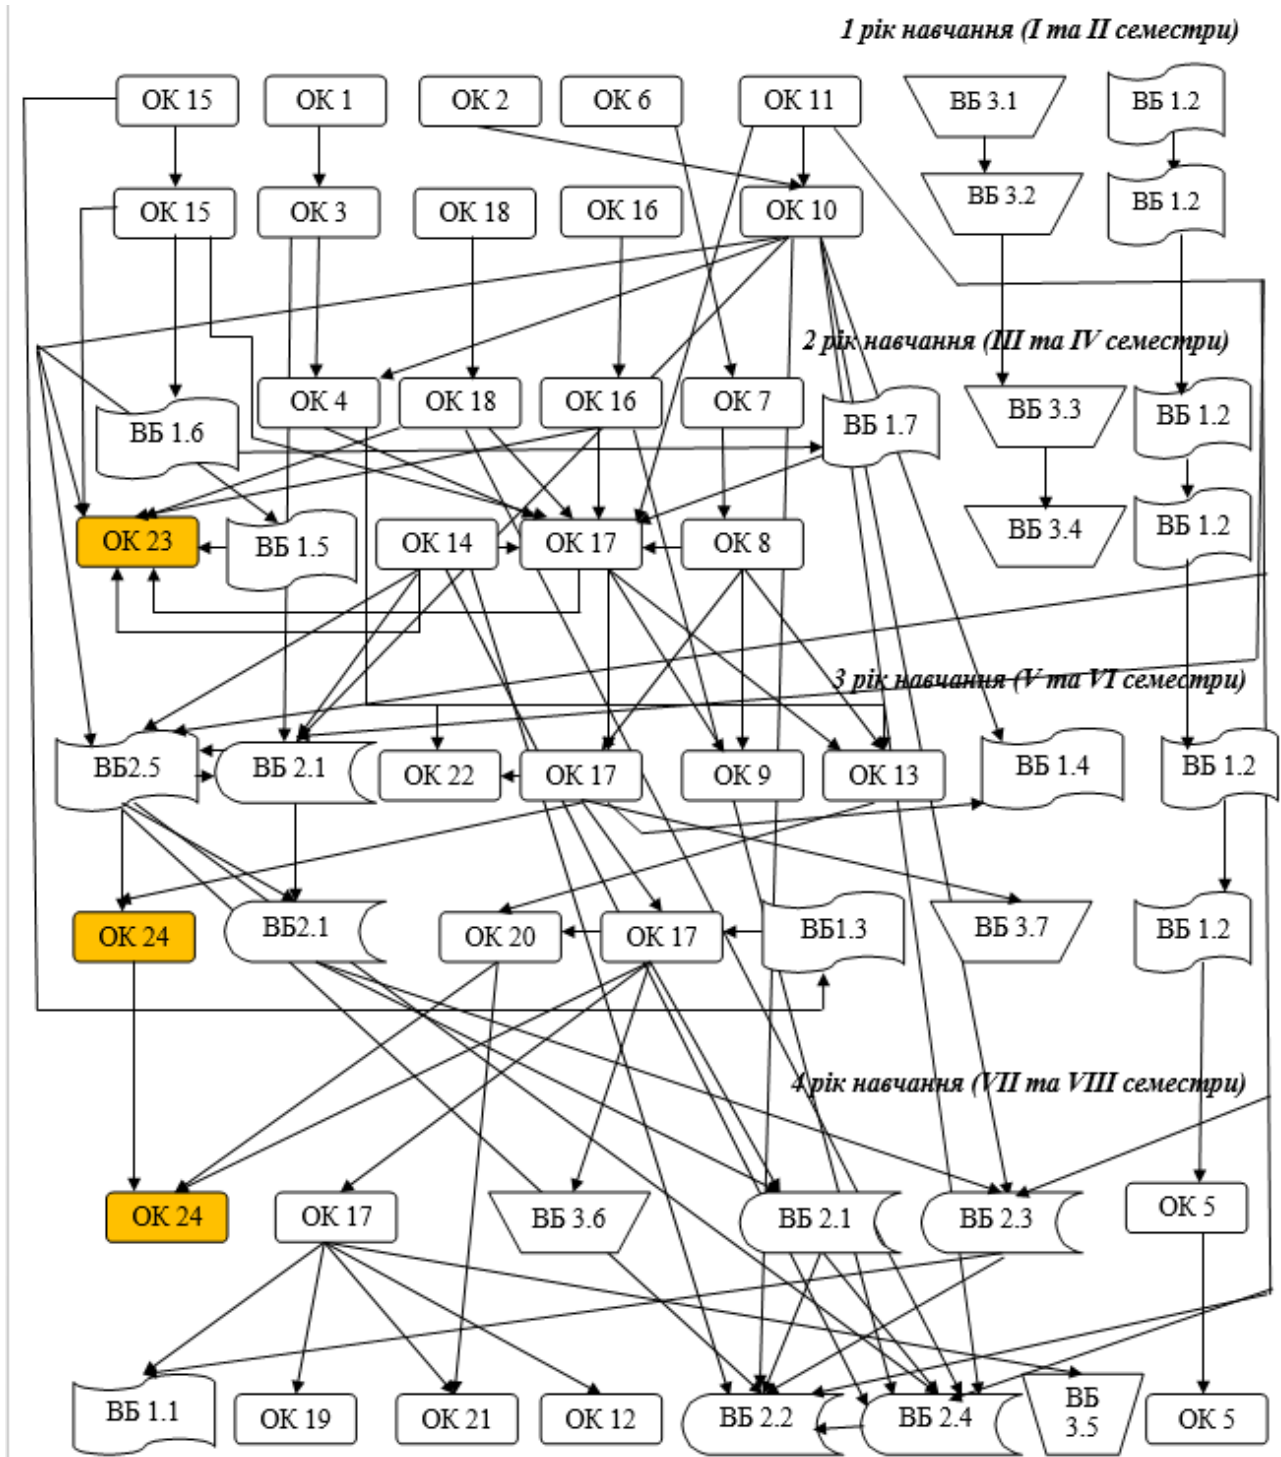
1 рік навчання (I та II семестри)

ОК 15
ОК 1
ОК 2
ОК 6
ОК 11
ВБ 3.1
ВБ 1.2

ОК 15
ОК 3
ОК 18
ОК 16
ОК 10
ВБ 3.2
ВБ 1.2

2 рік навчання (III та IV семестри)

ОК 4
ОК 18
ОК 16
ОК 7
ВБ 1.7
ВБ 3.3
ВБ 1.2
ВБ 1.6

ОК 23
ВБ 1.5
ОК 14
ОК 17
ОК 8
ВБ 3.4
ВБ 1.2

3 рік навчання (V та VI семестри)

ВБ2.5
ВБ 2.1
ОК 22
ОК 17
ОК 9
ОК 13
ВБ 1.4
ВБ 1.2

ОК 24
ВБ2.1
ОК 20
ОК 17
ВБ1.3
ВБ 3.7
ВБ 1.2

4 рік навчання (VII та VIII семестри)

ОК 24
ОК 17
ВБ 3.6
ВБ 2.1
ВБ 2.3
ОК 5

ВБ 1.1
ОК 19
ОК 21
ОК 12
ВБ 2.2
ВБ 2.4
ВБ 3.5
ОК 5